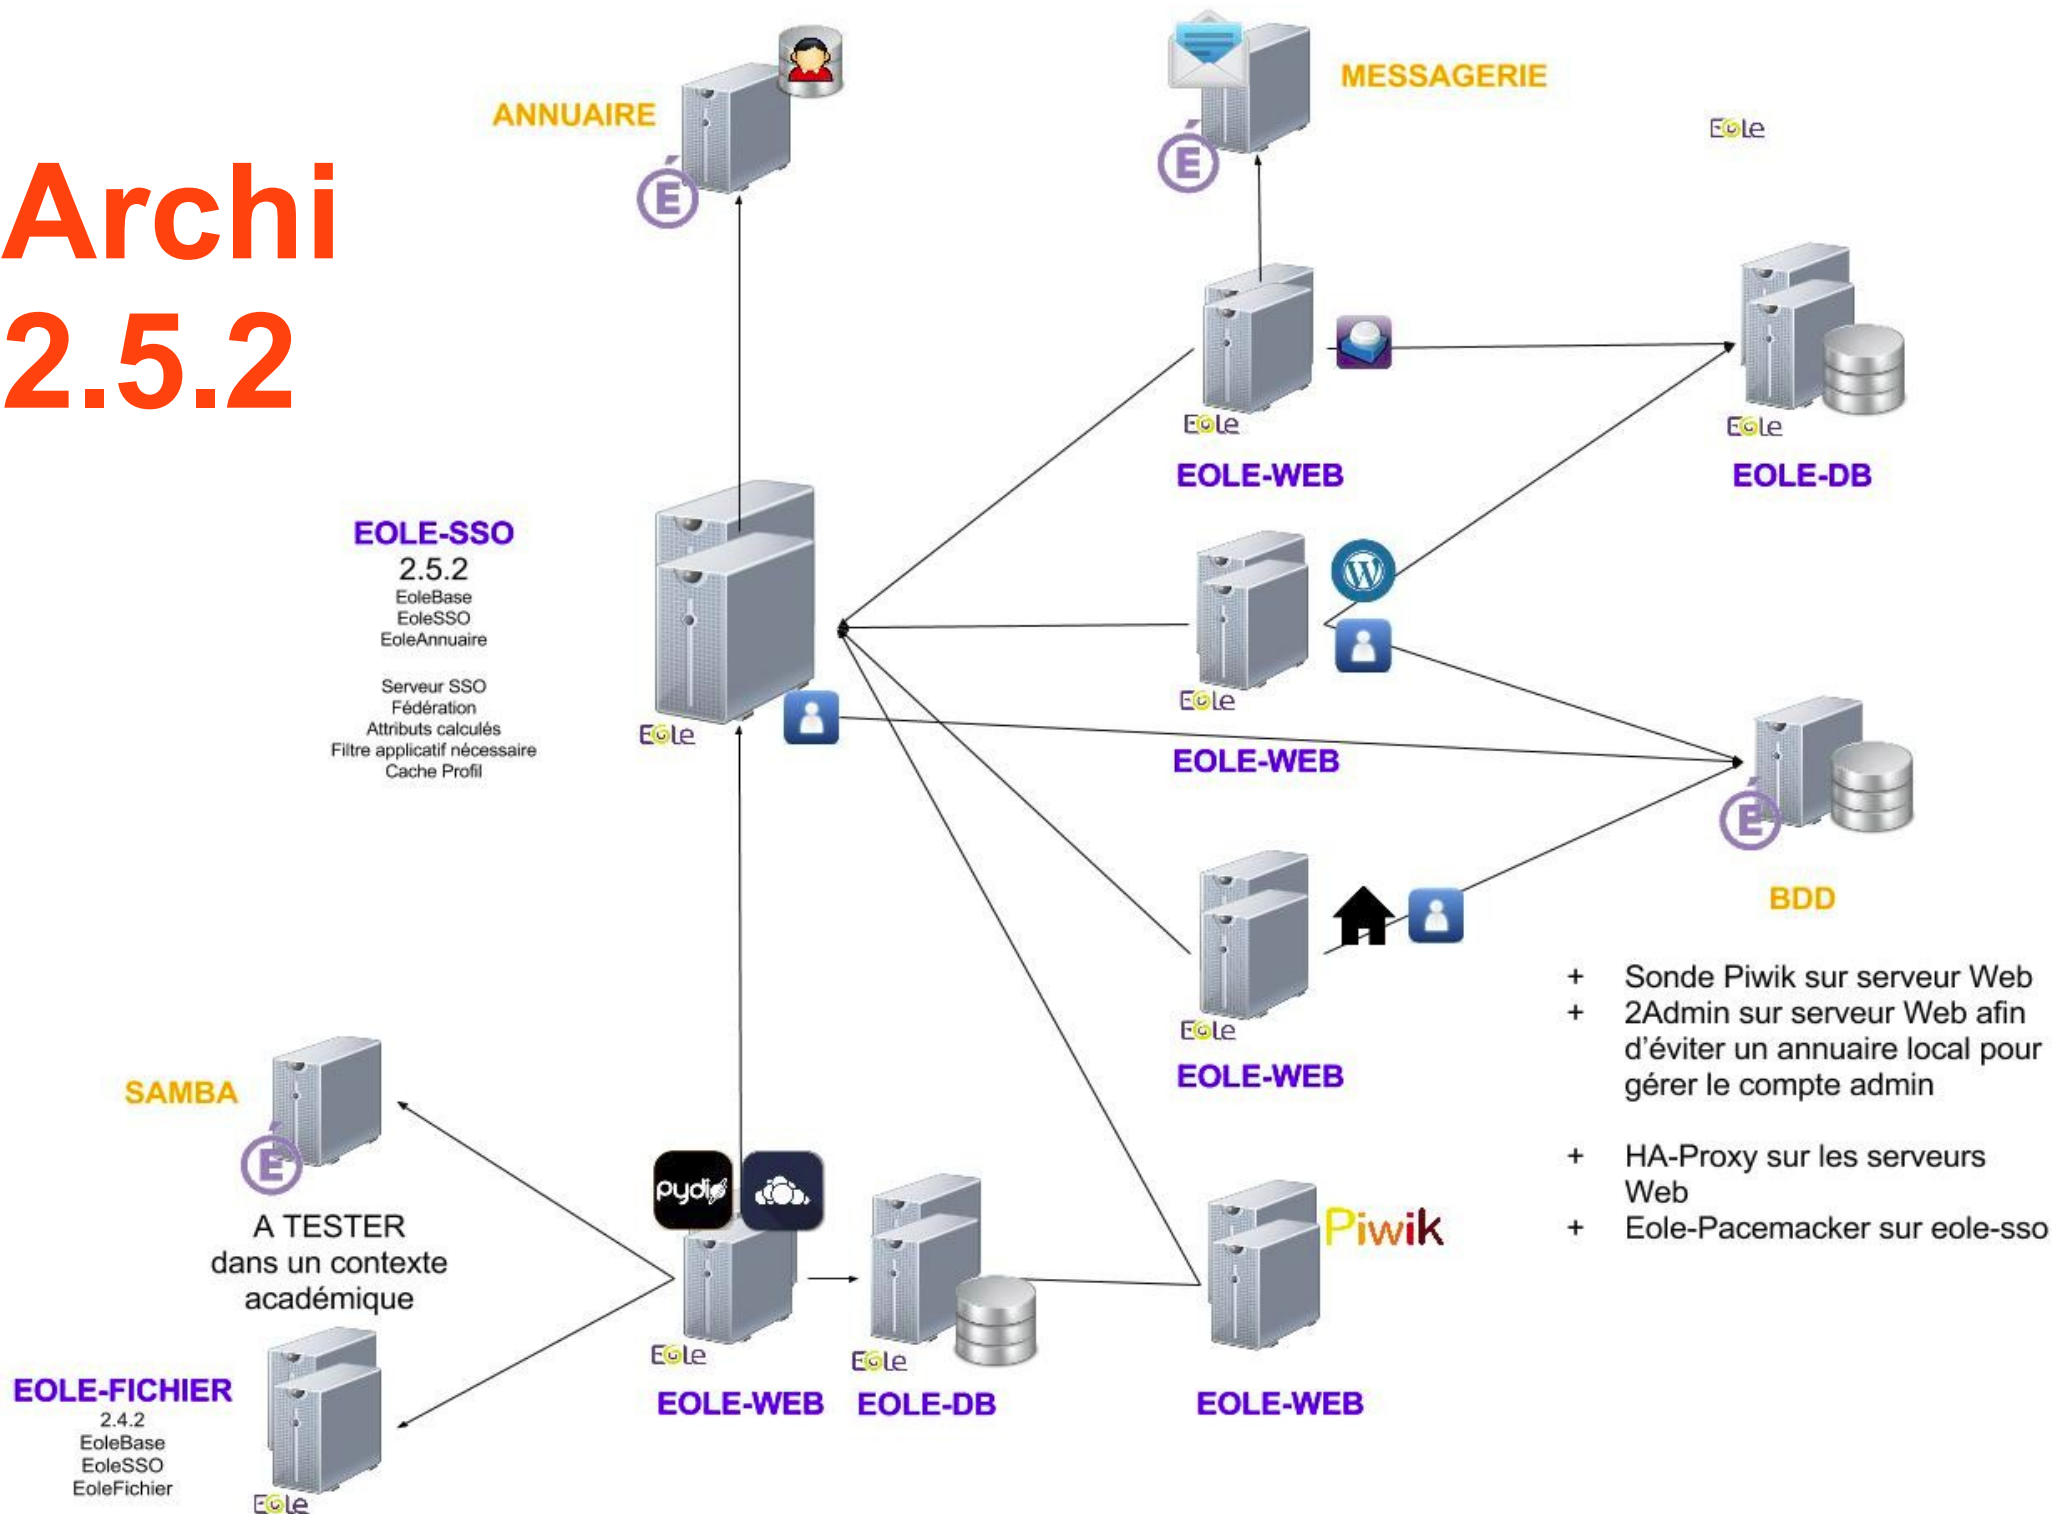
Archi 2.5.2

ANNUAIRE

MESSAGERIE

Eole

Eole

EOLE-WEB

Eole

EOLE-DB

EOLE-SSO
2.5.2
EoleBase
EoleSSO
EoleAnnuaire

Serveur SSO
Fédération
Attributs calculés
Filtre applicatif nécessaire
Cache Profil

Eole

Eole

EOLE-WEB

BDD

Eole

EOLE-WEB

+ Sonde Piwik sur serveur Web
+ 2Admin sur serveur Web afin d'éviter un annuaire local pour gérer le compte admin

+ HA-Proxy sur les serveurs Web
+ Eole-Pacemacker sur eole-sso

SAMBA

A TESTER
dans un contexte
académique

pydio

Piwik

Eole

Eole

EOLE-WEB

EOLE-DB

EOLE-WEB

EOLE-FICHIER
2.4.2
EoleBase
EoleSSO
EoleFichier

Eole